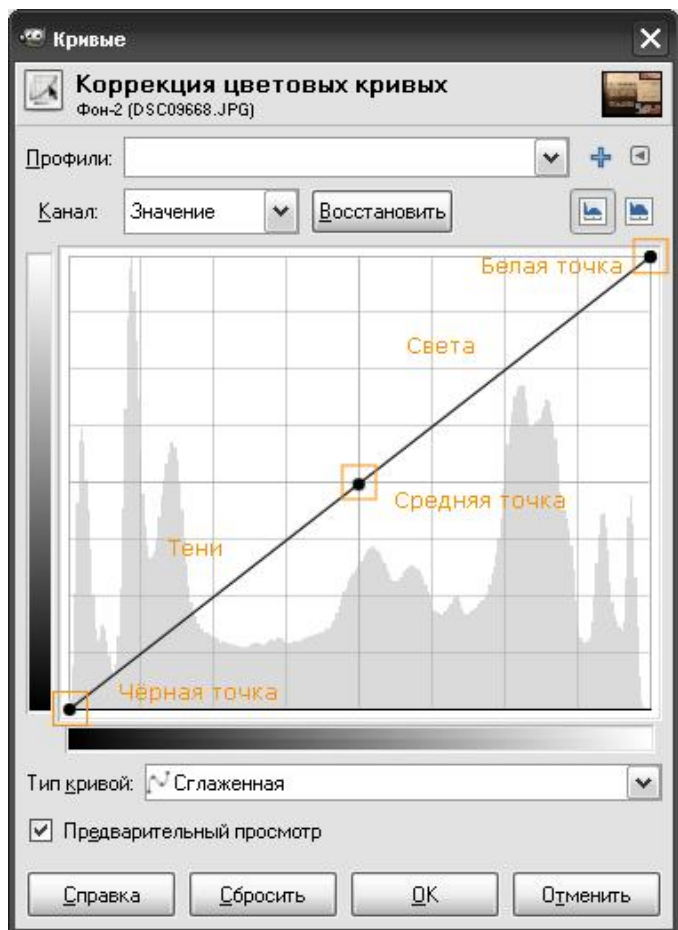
Кривые

Коррекция цветовых кривых
Фон-2 (DSC09668.JPG)

Профили:

Канал: Значение Восстановить

Белая точка

Света

Средняя точка

Тени

Чёрная точка

Тип кривой: Сглаженная

Предварительный просмотр

Справка Сбросить OK Отменить